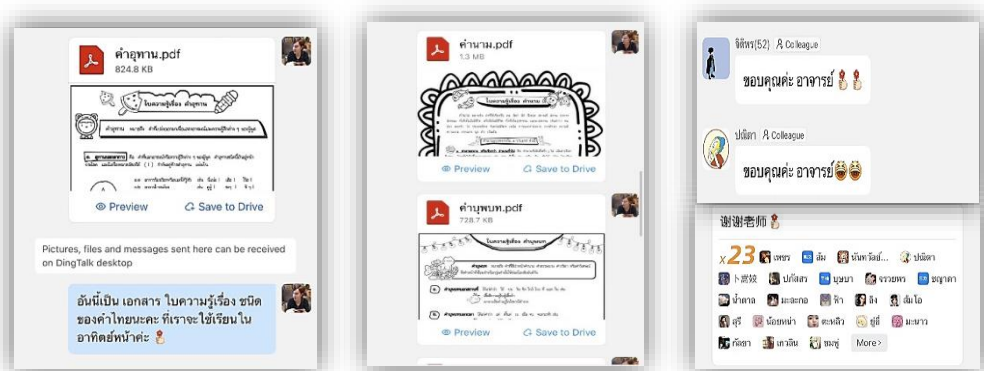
คำอุทาน.pdf
824.8 KB

ใบความรู้เรื่อง คำอุทาน

Preview
Save to Drive

Pictures, files and messages sent here can be received on DingTalk desktop

อันนี้เป็น เอกสาร ใบความรู้เรื่อง ชนิดของคำไทยนะคะ ที่เราจะใช้เรียนในอาทิตย์หน้าค่ะ

คำนาม.pdf
1.3 MB

ใบความรู้เรื่อง คำนาม

Preview
Save to Drive

คำบุพบท.pdf
728.7 KB

ใบความรู้เรื่อง คำบุพบท

Preview
Save to Drive

จิติพร(52) Colleague
ขอบคุณค่ะ อาจารย์

ปณิดา Colleague
ขอบคุณค่ะ อาจารย์

谢谢老师

x23 เพชร ส้ม นันท์วัลย์... ปณิดา
卜派姐 ปภัสสร บุษบา จรรยพร ชญาดา
น้ำตาล มะละกอ จ๊า ลิง ส้มโอ
สุริ น้อยหน่า ตะหลิว ยู่ยี่ มะนาว
กัลยา เกาลัด ชมพู่ More >